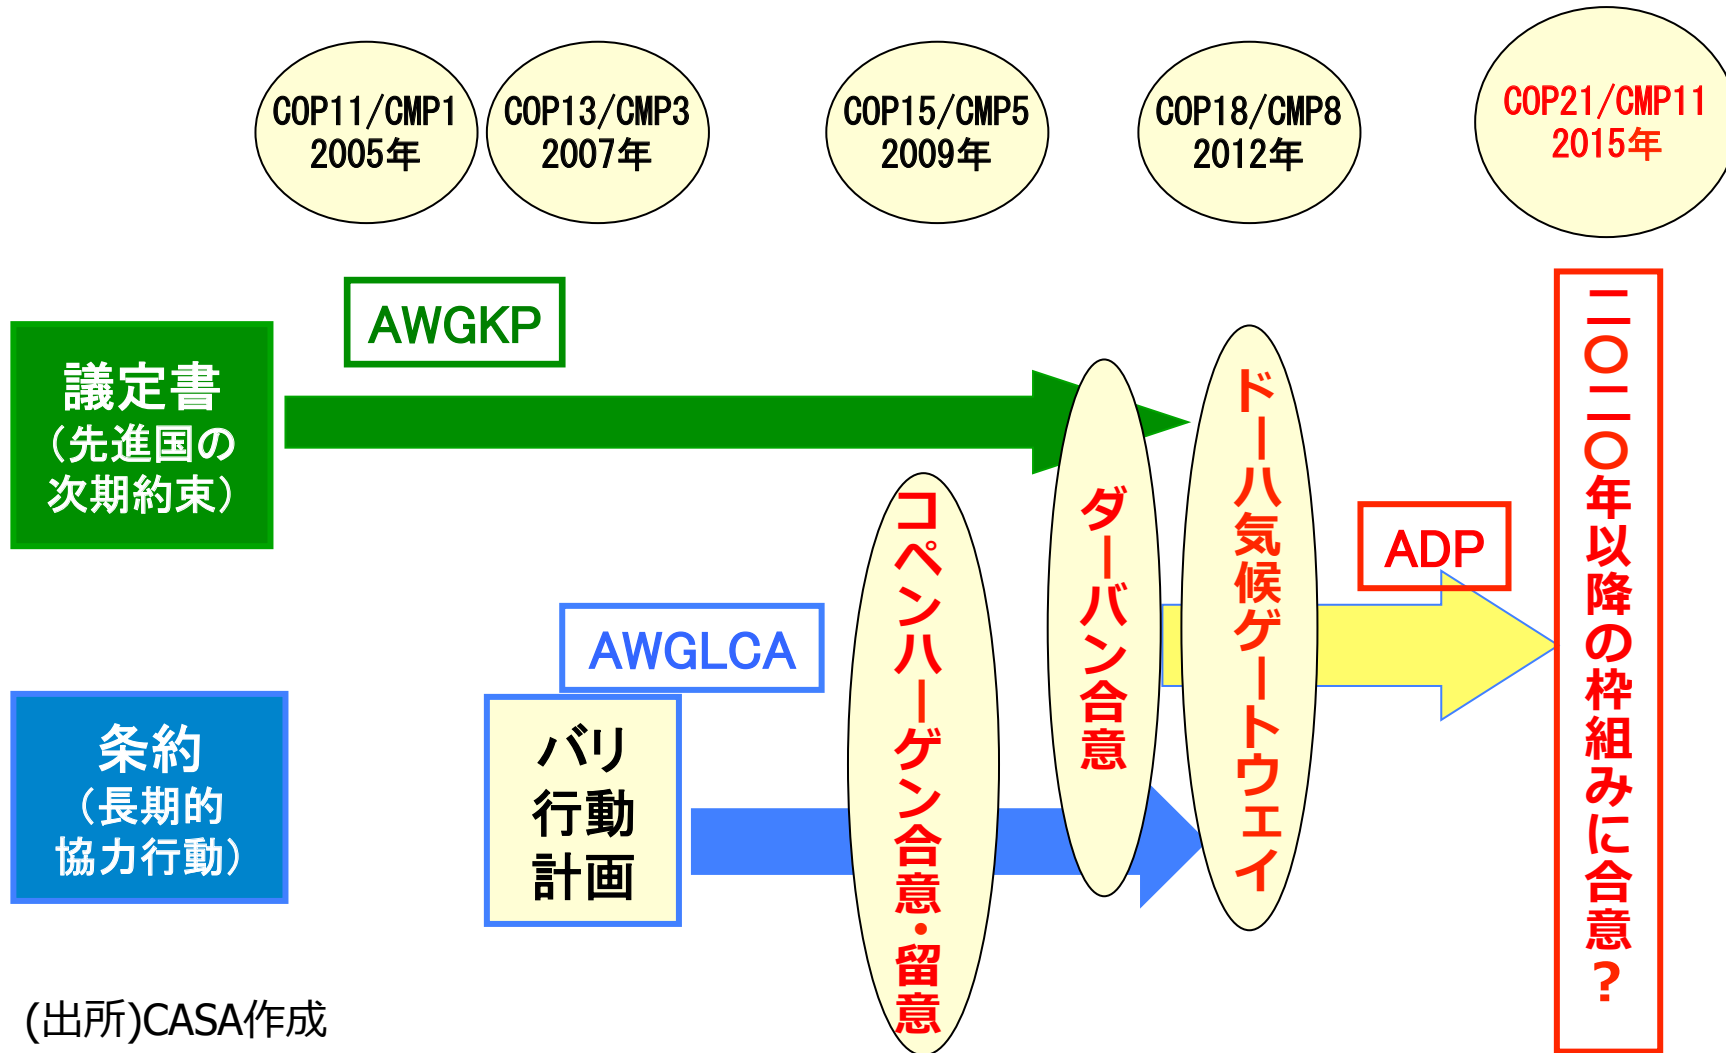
COP11/CMP1
2005年

COP13/CMP3
2007年

COP15/CMP5
2009年

COP18/CMP8
2012年

COP21/CMP11
2015年

AWGKP

議定書
（先進国の
次期約束）

コペンハーゲン合意・留意

ダーバン合意

ドーハ気候ゲートウェイ

ADP

二〇二〇年以降の枠組みに合意？

AWGLCA

条約
（長期的
協力行動）

バリ
行動
計画

(出所)CASA作成